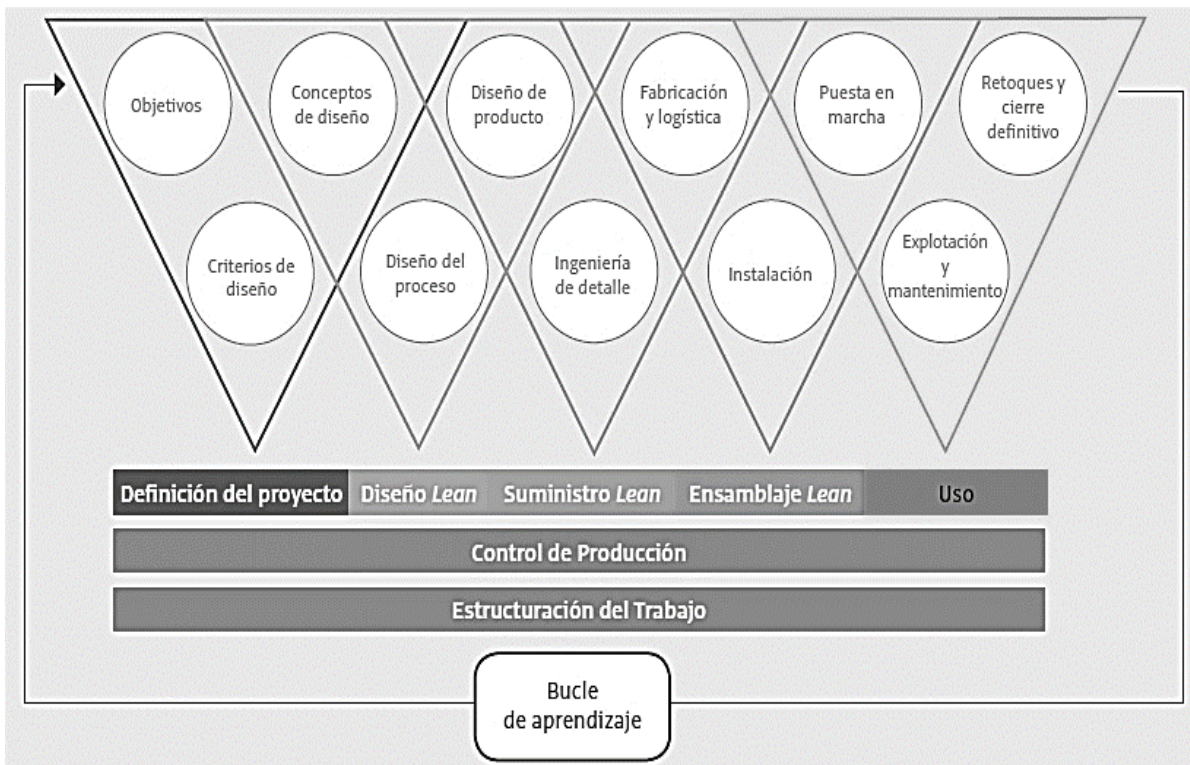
Objetivos

Conceptos de diseño

Diseño de producto

Fabricación y logística

Puesta en marcha

Retoques y cierre definitivo

Criterios de diseño

Diseño del proceso

Ingeniería de detalle

Instalación

Explotación y mantenimiento

Definición del proyecto | Diseño *Lean* | Suministro *Lean* | Ensamblaje *Lean* | Uso

Control de Producción

Estructuración del Trabajo

Bucle de aprendizaje